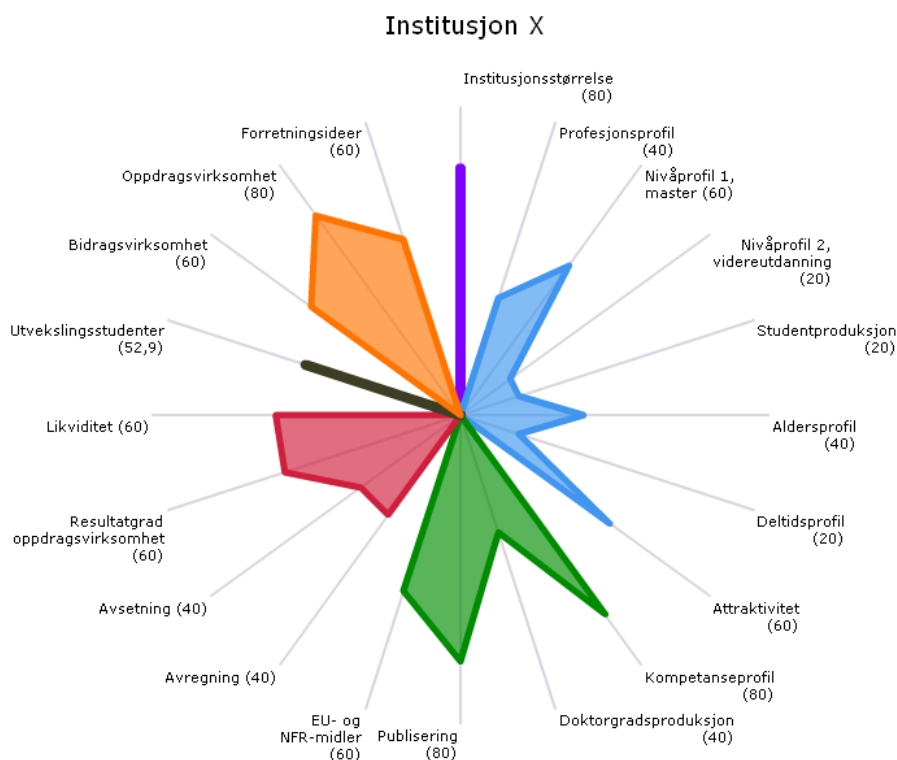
Institusjon X

Institusjonsstørrelse (80)

Profesjonsprofil (40)

Nivåprofil 1, master (60)

Nivåprofil 2, videreutdanning (20)

Studentproduksjon (20)

Aldersprofil (40)

Deltidsprofil (20)

Attraktivitet (60)

Kompetanseprofil (80)

Doktorgradsproduksjon (40)

Publisering (80)

EU- og NFR-midler (60)

Avregning (40)

Avsetning (40)

Resultatgrad oppdragsvirksomhet (60)

Likviditet (60)

Utvekslingsstudenter (52,9)

Bidragsvirksomhet (60)

Oppdragsvirksomhet (80)

Forretningsideer (60)